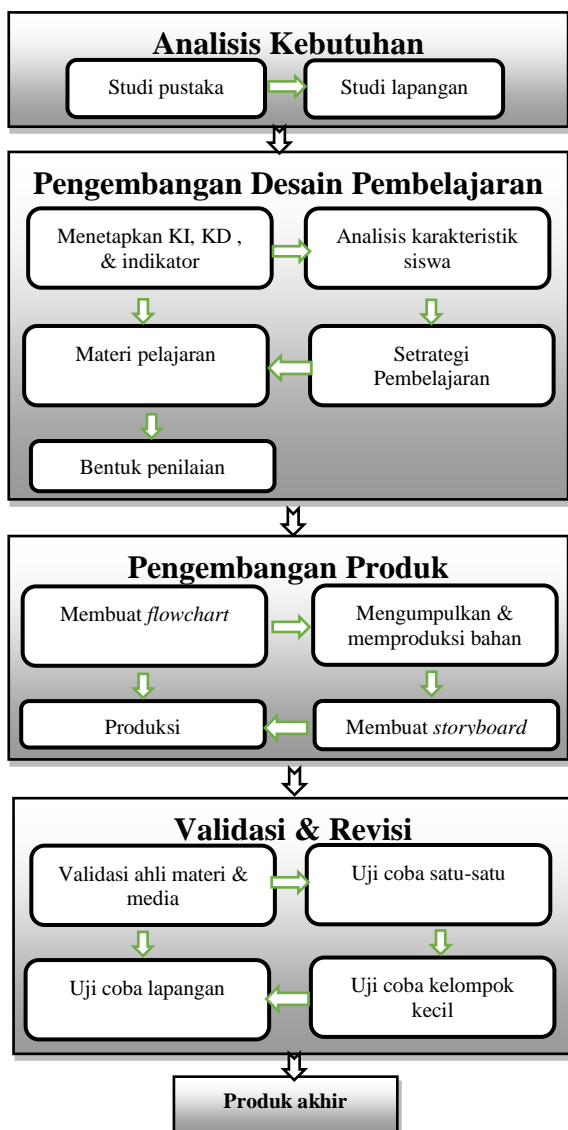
Analisis Kebutuhan

Studi pustaka

Studi lapangan

Pengembangan Desain Pembelajaran

Menetapkan KI, KD , & indikator

Analisis karakteristik siswa

Materi pelajaran

Setrategi Pembelajaran

Bentuk penilaian

Pengembangan Produk

Membuat *flowchart*

Mengumpulkan & memproduksi bahan

Produksi

Membuat *storyboard*

Validasi & Revisi

Validasi ahli materi & media

Uji coba satu-satu

Uji coba lapangan

Uji coba kelompok kecil

Produk akhir